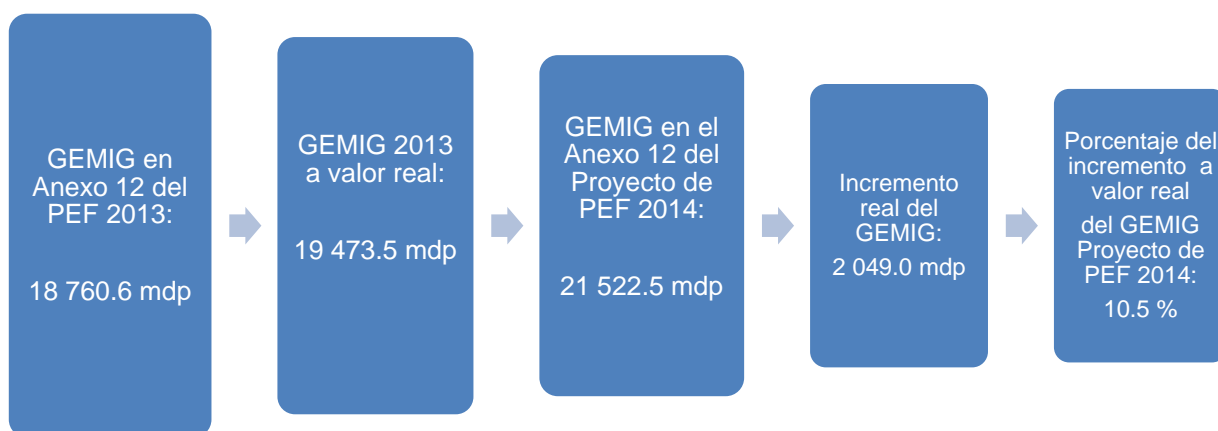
GEMIG en Anexo 12 del PEF 2013:

18 760.6 mdp

GEMIG 2013 a valor real:

19 473.5 mdp

GEMIG en el Anexo 12 del Proyecto de PEF 2014:

21 522.5 mdp

Incremento real del GEMIG:

2 049.0 mdp

Porcentaje del incremento a valor real

del GEMIG Proyecto de PEF 2014:

10.5 %